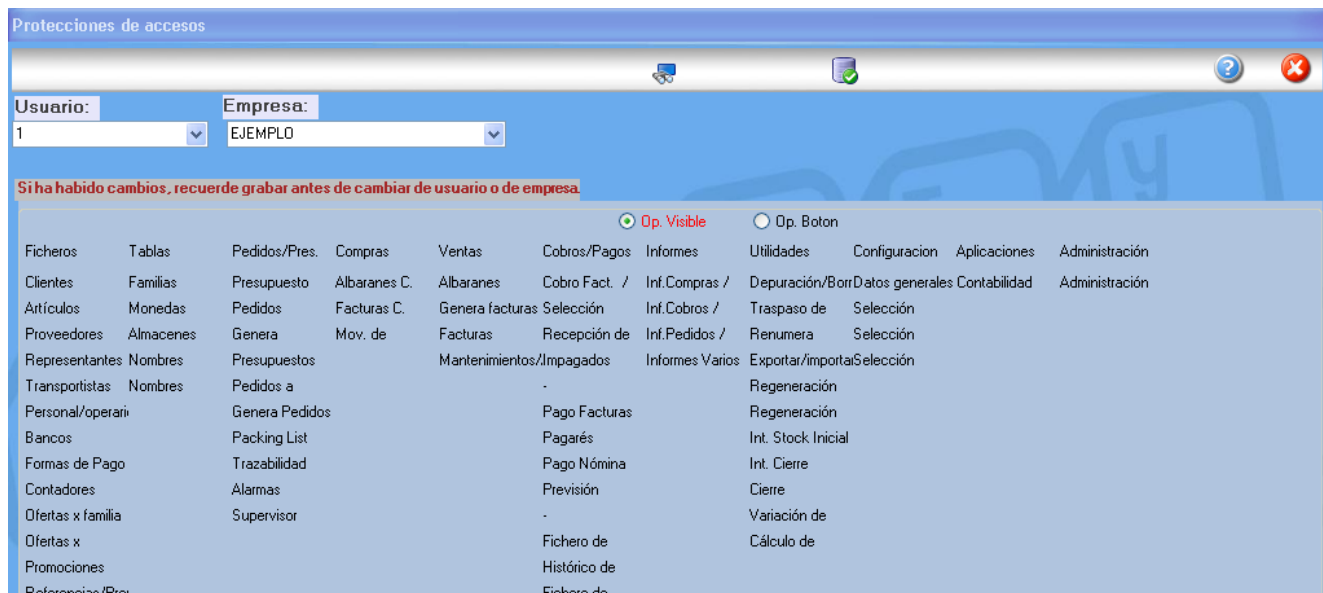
Protecciones de accesos

Usuario:
1

Empresa:
EJEMPLO

Si ha habido cambios, recuerde grabar antes de cambiar de usuario o de empresa.

Op. Visible
Op. Boton

| Ficheros | Tablas | Pedidos/Pres. | Compras | Ventas | Cobros/Pagos | Informes | Utilidades | Configuracion | Aplicaciones | Administración |
|---|---|---|---|---|---|---|---|---|---|---|
| Clientes | Familias | Presupuesto | Albaranes C. | Albaranes | Cobro Fact. / | Inf.Compras / | Depuración/Borr | Datos generales | Contabilidad | Administración |
| Artículos | Monedas | Pedidos | Facturas C. | Genera facturas | Selección | Inf.Cobros / | Traspaso de | Selección | | |
| Proveedores | Almacenes | Genera | Mov. de | Facturas | Recepción de | Inf.Pedidos / | Renumera | Selección | | |
| Representantes | Nombres | Presupuestos | | Mantenimientos/ | Impagados | Informes Varios | Exportar/importa | Selección | | |
| Transportistas | Nombres | Pedidos a | | | - | | Regeneración | | | |
| Personal/operari | | Genera Pedidos | | | Pago Facturas | | Regeneración | | | |
| Bancos | | Packing List | | | Pagarés | | Int. Stock Inicial | | | |
| Formas de Pago | | Trazabilidad | | | Pago Nómina | | Int. Cierre | | | |
| Contadores | | Alarmas | | | Previsión | | Cierre | | | |
| Ofertas x familia | | Supervisor | | | - | | Variación de | | | |
| Ofertas x | | | | | Fichero de | | Cálculo de | | | |
| Promociones | | | | | Histórico de | | | | | |
| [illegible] | | | | | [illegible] | | | | | |